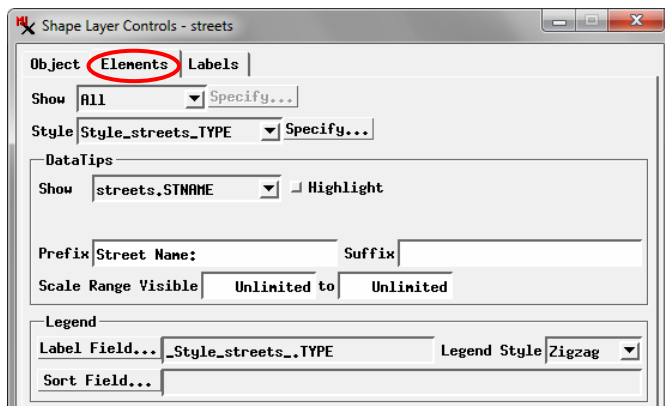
Shape Layer Controls - streets

Object | Elements | Labels

Show All Specify...

Style Style_streets_TYPE Specify...

DataTips

Show streets.STNAME Highlight

Prefix Street Name: Suffix

Scale Range Visible Unlimited to Unlimited

Legend

Label Field... _Style_streets_.TYPE Legend Style Zigzag

Sort Field...